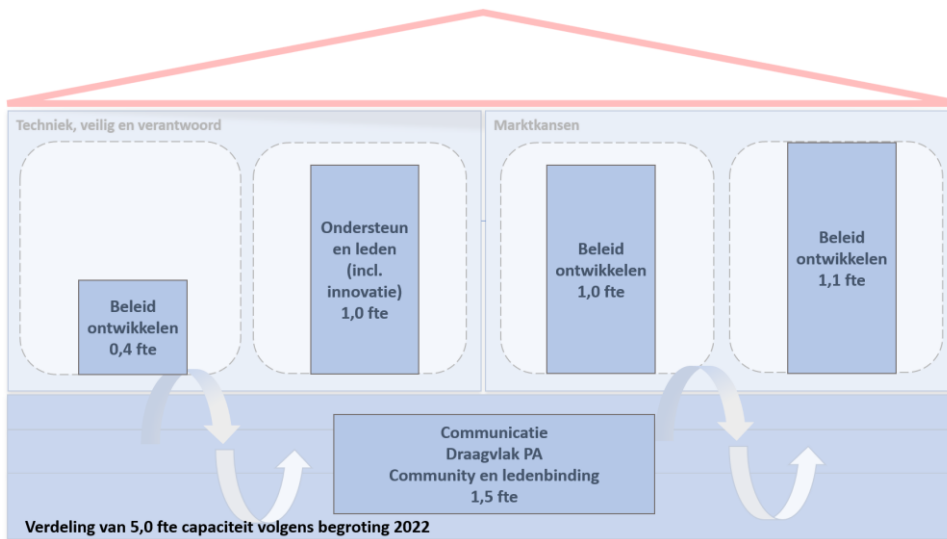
Techniek, veilig en verantwoord

Beleid ontwikkelen 0,4 fte

Ondersteunen leden (incl. innovatie) 1,0 fte

Marktkansen

Beleid ontwikkelen 1,0 fte

Beleid ontwikkelen 1,1 fte

Communicatie
Draagvlak PA
Community en ledenbinding
1,5 fte

Verdeling van 5,0 fte capaciteit volgens begroting 2022